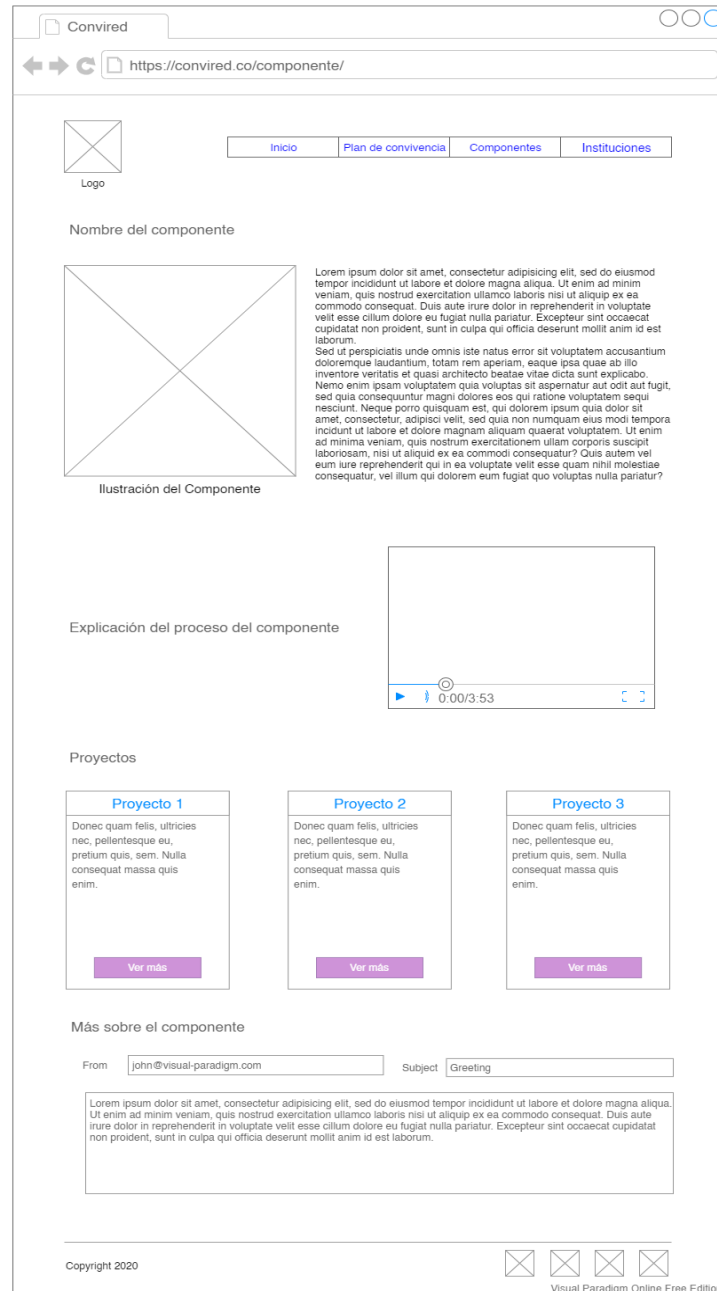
Convired

https://convired.co/componente/

Logo

| Inicio | Plan de convivencia | Componentes | Instituciones |
|---|---|---|---|

Nombre del componente

Lorem ipsum dolor sit amet, consectetur adipisicing elit, sed do eiusmod tempor incididunt ut labore et dolore magna aliqua. Ut enim ad minim veniam, quis nostrud exercitation ullamco laboris nisi ut aliquip ex ea commodo consequat. Duis aute irure dolor in reprehenderit in voluptate velit esse cillum dolore eu fugiat nulla pariatur. Excepteur sint occaecat cupidatat non proident, sunt in culpa qui officia deserunt mollit anim id est laborum.
Sed ut perspiciatis unde omnis iste natus error sit voluptatem accusantium doloremque laudantium, totam rem aperiam, eaque ipsa quae ab illo inventore veritatis et quasi architecto beatae vitae dicta sunt explicabo. Nemo enim ipsam voluptatem quia voluptas sit aspernatur aut odit aut fugit, sed quia consequuntur magni dolores eos qui ratione voluptatem sequi nesciunt. Neque porro quisquam est, qui dolorem ipsum quia dolor sit amet, consectetur, adipisci velit, sed quia non numquam eius modi tempora incidunt ut labore et dolore magnam aliquam quaerat voluptatem. Ut enim ad minima veniam, quis nostrum exercitationem ullam corporis suscipit laboriosam, nisi ut aliquid ex ea commodi consequatur? Quis autem vel eum iure reprehenderit qui in ea voluptate velit esse quam nihil molestiae consequatur, vel illum qui dolorem eum fugiat quo voluptas nulla pariatur?

Ilustración del Componente

Explicación del proceso del componente

0:00/3:53

Proyectos

Proyecto 1
Donec quam felis, ultricies nec, pellentesque eu, pretium quis, sem. Nulla consequat massa quis enim.
Ver más

Proyecto 2
Donec quam felis, ultricies nec, pellentesque eu, pretium quis, sem. Nulla consequat massa quis enim.
Ver más

Proyecto 3
Donec quam felis, ultricies nec, pellentesque eu, pretium quis, sem. Nulla consequat massa quis enim.
Ver más

Más sobre el componente

From john@visual-paradigm.com
Subject Greeting

Lorem ipsum dolor sit amet, consectetur adipisicing elit, sed do eiusmod tempor incididunt ut labore et dolore magna aliqua. Ut enim ad minim veniam, quis nostrud exercitation ullamco laboris nisi ut aliquip ex ea commodo consequat. Duis aute irure dolor in reprehenderit in voluptate velit esse cillum dolore eu fugiat nulla pariatur. Excepteur sint occaecat cupidatat non proident, sunt in culpa qui officia deserunt mollit anim id est laborum.

Copyright 2020

Visual Paradigm Online Free Editio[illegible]